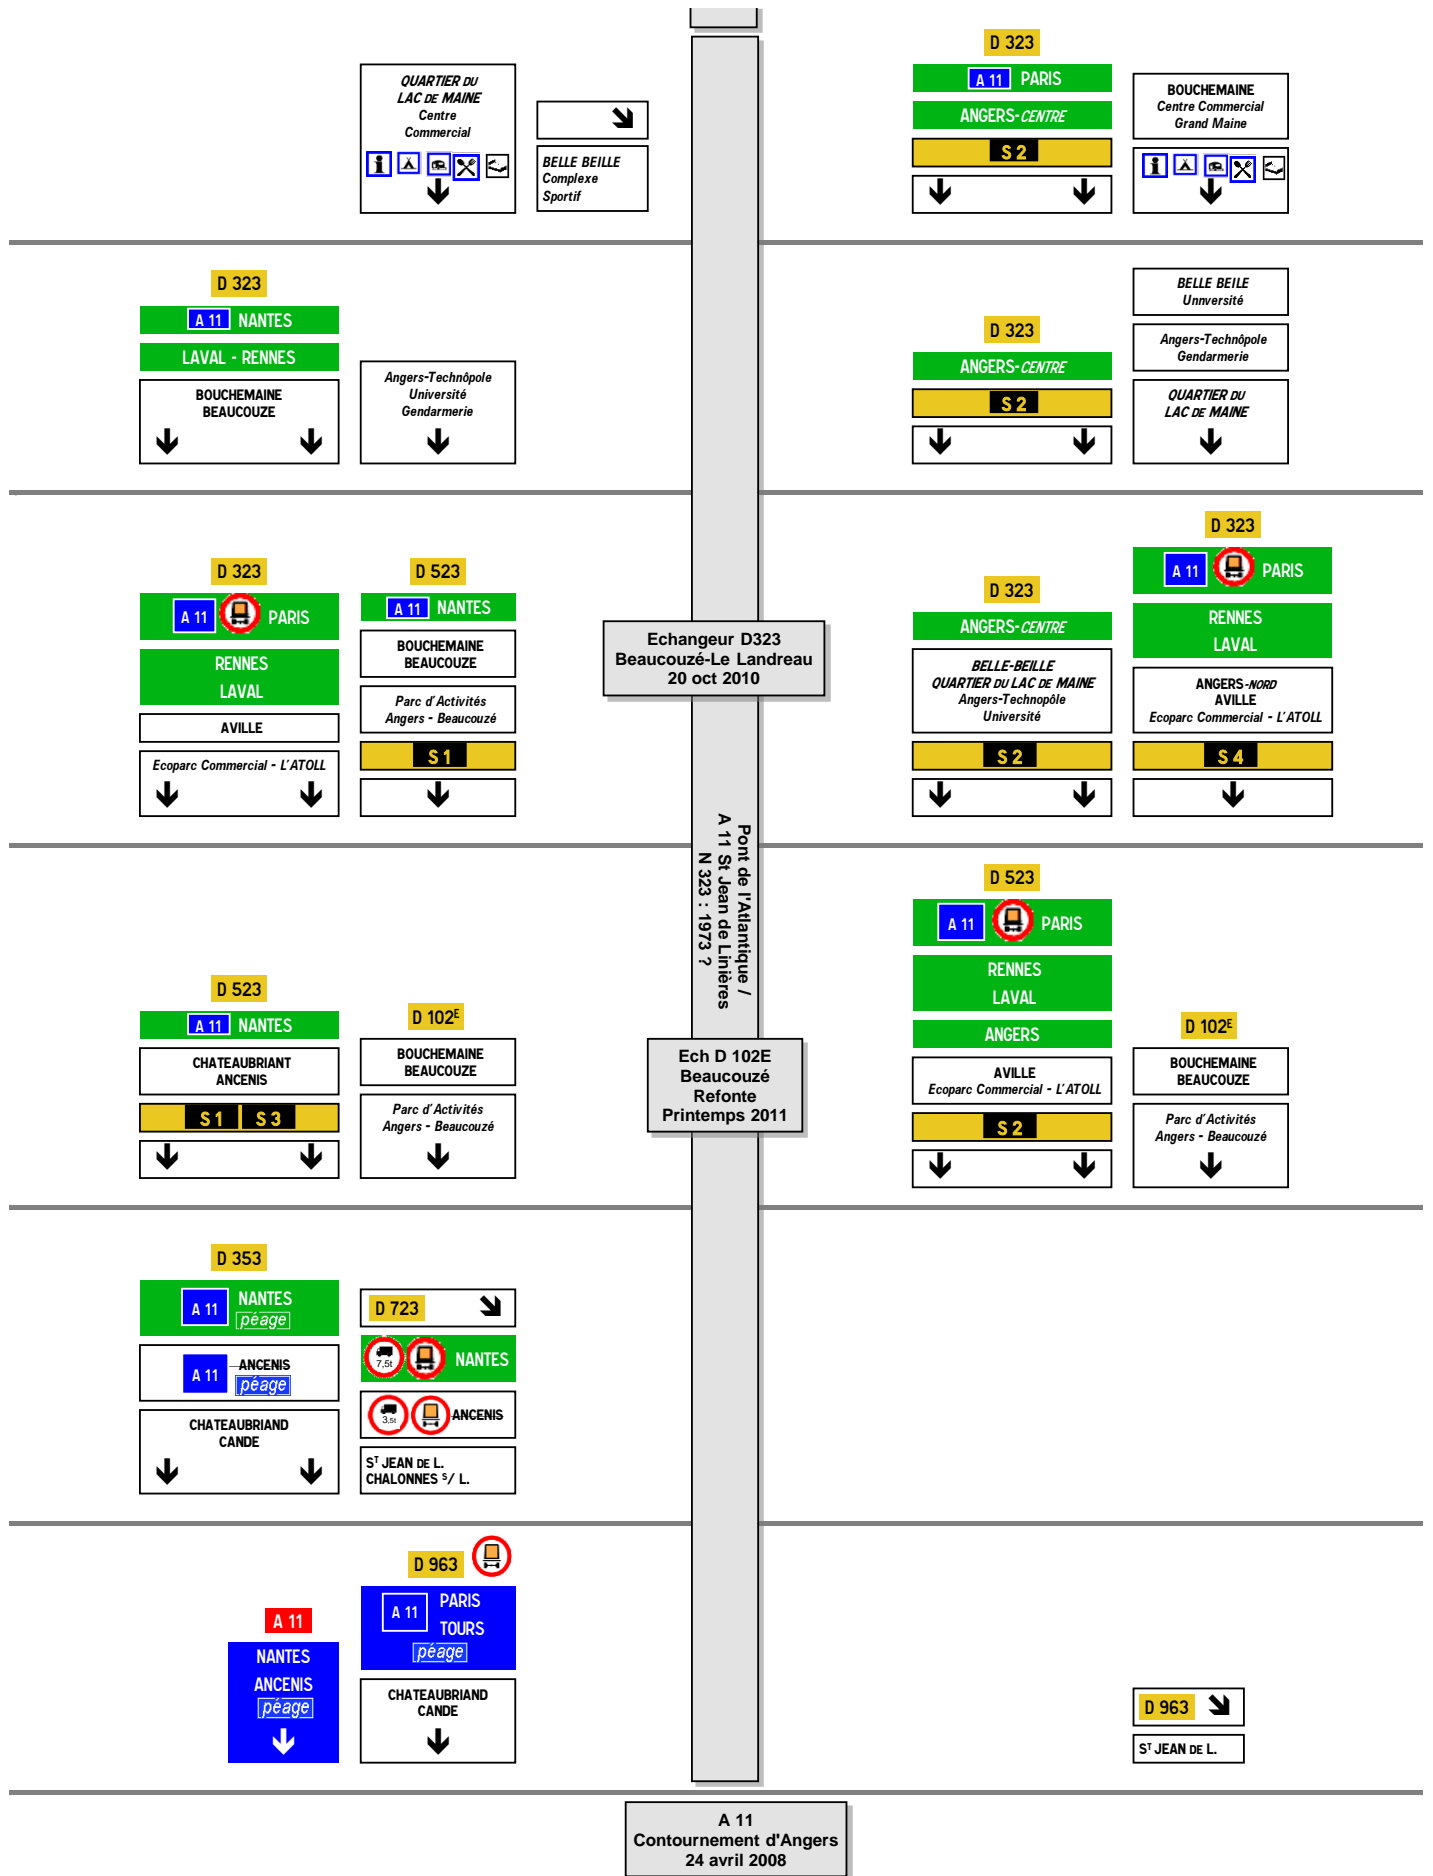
QUARTIER DU LAC DE MAINE
Centre Commercial

BELLE BEILLE
Complexe Sportif

D 323
A 11 PARIS
ANGERS-CENTRE
S 2

BOUCHEMAINE
Centre Commercial
Grand Maine

D 323
A 11 NANTES
LAVAL - RENNES
BOUCHEMAINE
BEAUCOUZE

Angers-Technôpole
Université
Gendarmerie

BELLE BEILE
Unnversité

Angers-Technôpole
Gendarmerie

QUARTIER DU LAC DE MAINE

D 323
ANGERS-CENTRE
S 2

D 323
A 11 PARIS
RENNES
LAVAL
AVILLE
Ecoparc Commercial - L'ATOLL

D 523
A 11 NANTES
BOUCHEMAINE
BEAUCOUZE
Parc d'Activités
Angers - Beaucouzé
S 1

Echangeur D323
Beaucouzé-Le Landreau
20 oct 2010

D 323
ANGERS-CENTRE
BELLE-BEILLE
QUARTIER DU LAC DE MAINE
Angers-Technôpole
Université
S 2

D 323
A 11 PARIS
RENNES
LAVAL
ANGERS-NORD
AVILLE
Ecoparc Commercial - L'ATOLL
S 4

Pont de l'Atlantique /
A 11 St Jean de Linières
N 323 : 1973 ?

D 523
A 11 PARIS
RENNES
LAVAL
ANGERS
AVILLE
Ecoparc Commercial - L'ATOLL
S 2

D 523
A 11 NANTES
CHATEAUBRIANT
ANCENIS
S 1 S 3

D 102$^E$
BOUCHEMAINE
BEAUCOUZE
Parc d'Activités
Angers - Beaucouzé

Ech D 102E
Beaucouzé
Refonte
Printemps 2011

D 102$^E$
BOUCHEMAINE
BEAUCOUZE
Parc d'Activités
Angers - Beaucouzé

D 353
A 11 NANTES
péage
A 11 ANCENIS
péage
CHATEAUBRIAND
CANDE

D 723
7,5t NANTES
3,5t ANCENIS
S$^T$ JEAN DE L.
CHALONNES $^S$/ L.

D 963
A 11 PARIS
TOURS
péage
CHATEAUBRIAND
CANDE

A 11
NANTES
ANCENIS
péage

D 963
S$^T$ JEAN DE L.

A 11
Contournement d'Angers
24 avril 2008